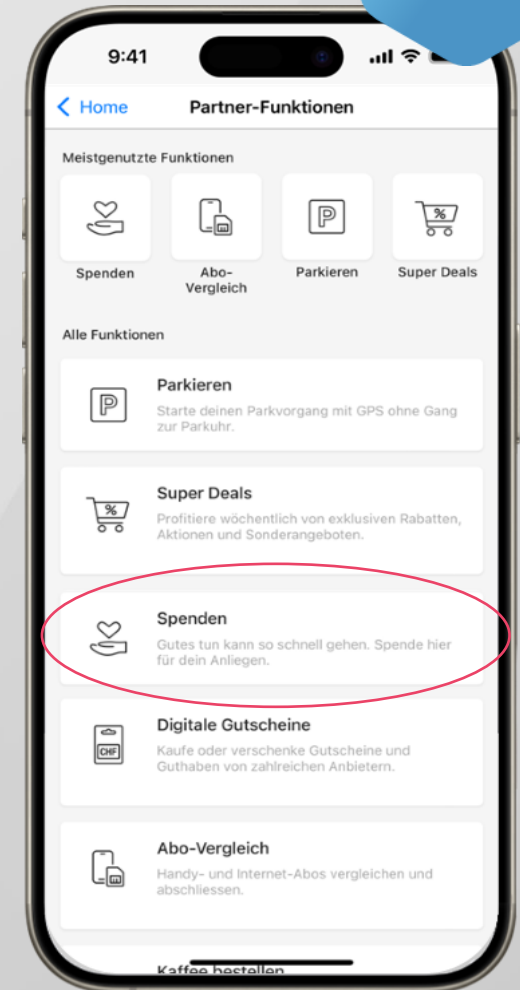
9:41

Home

Partner-Funktionen

Meistgenutzte Funktionen

Spenden

Abo-Vergleich

Parkieren

Super Deals

Alle Funktionen

Parkieren

Starte deinen Parkvorgang mit GPS ohne Gang zur Parkuhr.

Super Deals

Profitiere wöchentlich von exklusiven Rabatten, Aktionen und Sonderangeboten.

Spenden

Gutes tun kann so schnell gehen. Spende hier für dein Anliegen.

Digitale Gutscheine

CHF

Kaufe oder verschenke Gutscheine und Guthaben von zahlreichen Anbietern.

Abo-Vergleich

Handy- und Internet-Abos vergleichen und abschliessen.

Kaffee bestellen